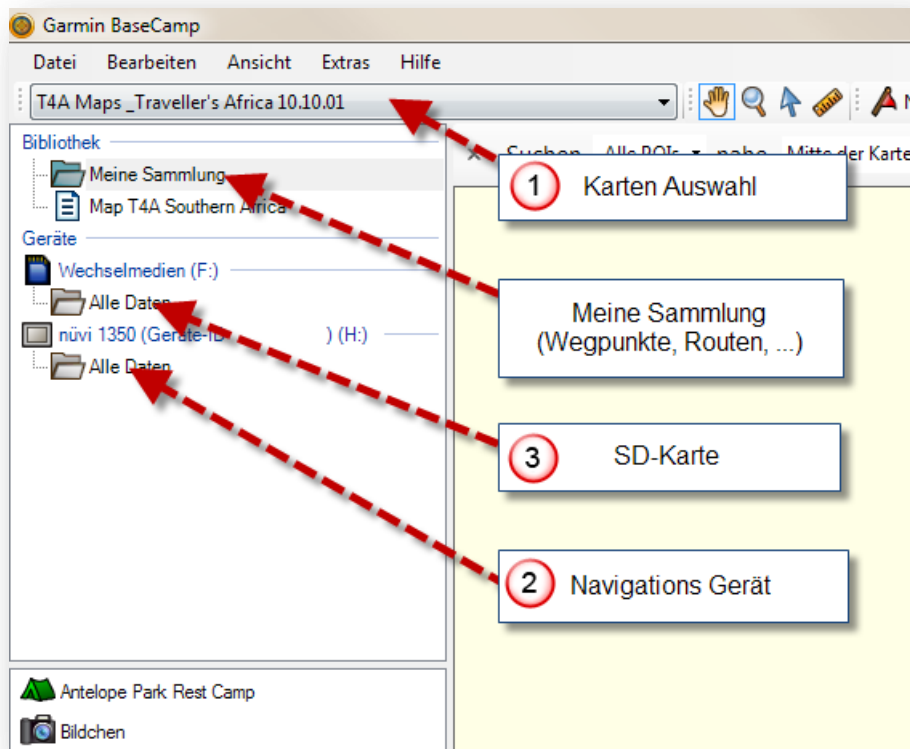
Garmin BaseCamp

Datei Bearbeiten Ansicht Extras Hilfe

T4A Maps _Traveller's Africa 10.10.01

Bibliothek

Meine Sammlung

Map T4A Southern Africa

Geräte

Wechselmedien (F:)

Alle Daten

nüvi 1350 (Geräte-ID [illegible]) (H:)

Alle Daten

Suchen Alle POIs nahe Mitte der Karte

1 Karten Auswahl

Meine Sammlung (Wegpunkte, Routen, ...)

3 SD-Karte

2 Navigations Gerät

Antelope Park Rest Camp

Bildchen